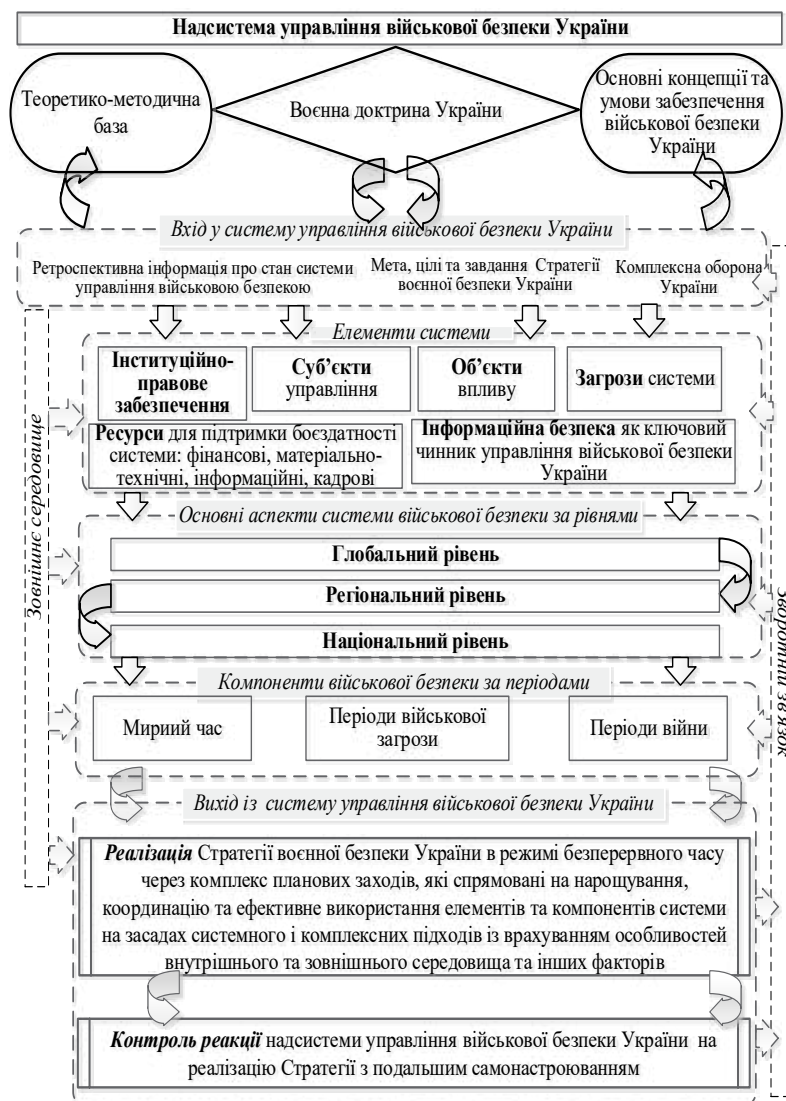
Надсистема управління військової безпеки України

Теоретико-методична база

Воєнна доктрина України

Основні концепції та умови забезпечення військової безпеки України

*Вхід у систему управління військової безпеки України*

Ретроспективна інформація про стан системи управління військовою безпекою

Мета, цілі та завдання Стратегії воєнної безпеки України

Комплексна оборона України

*Елементи системи*

**Інституційно-правове забезпечення**

**Суб'єкти** управління

**Об'єкти** впливу

**Загрози** системи

**Ресурси** для підтримки боєздатності системи: фінансові, матеріально-технічні, інформаційні, кадрові

**Інформаційна безпека** як ключовий чинник управління військової безпеки України

*Основні аспекти системи військової безпеки за рівнями*

**Глобальний рівень**

**Регіональний рівень**

**Національний рівень**

*Компоненти військової безпеки за періодами*

Мириий час

Періоди військової загрози

Періоди війни

*Вихід із систему управління військової безпеки України*

***Реалізація*** Стратегії воєнної безпеки України в режимі безперервного часу через комплекс планових заходів, які спрямовані на нарощування, координацію та ефективне використання елементів та компонентів системи на засадах системного і комплексних підходів із врахуванням особливостей внутрішнього та зовнішнього середовища та інших факторів

***Контроль реакції*** надсистеми управління військової безпеки України на реалізацію Стратегії з подальшим самонастроюванням

*Зовнішнє середовище*

*Зворотний зв'язок*